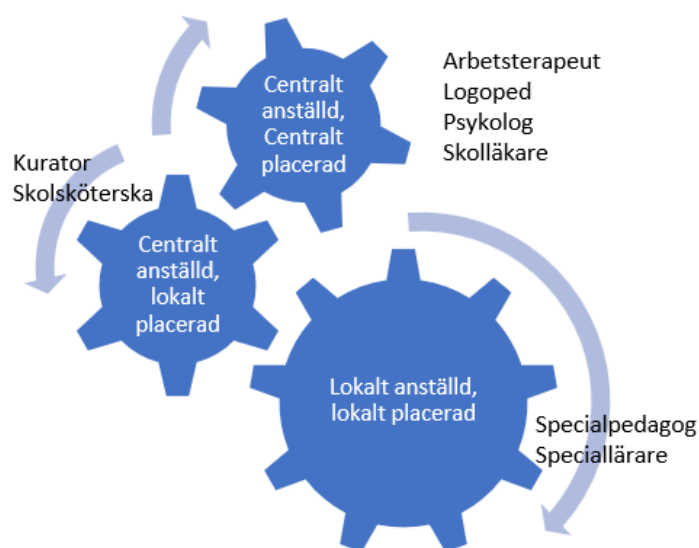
Centralt anställd, Centralt placerad

Arbetsterapeut
Logoped
Psykolog
Skolläkare

Kurator
Skolsköterska

Centralt anställd, lokalt placerad

Lokalt anställd, lokalt placerad

Specialpedagog
Speciallärare